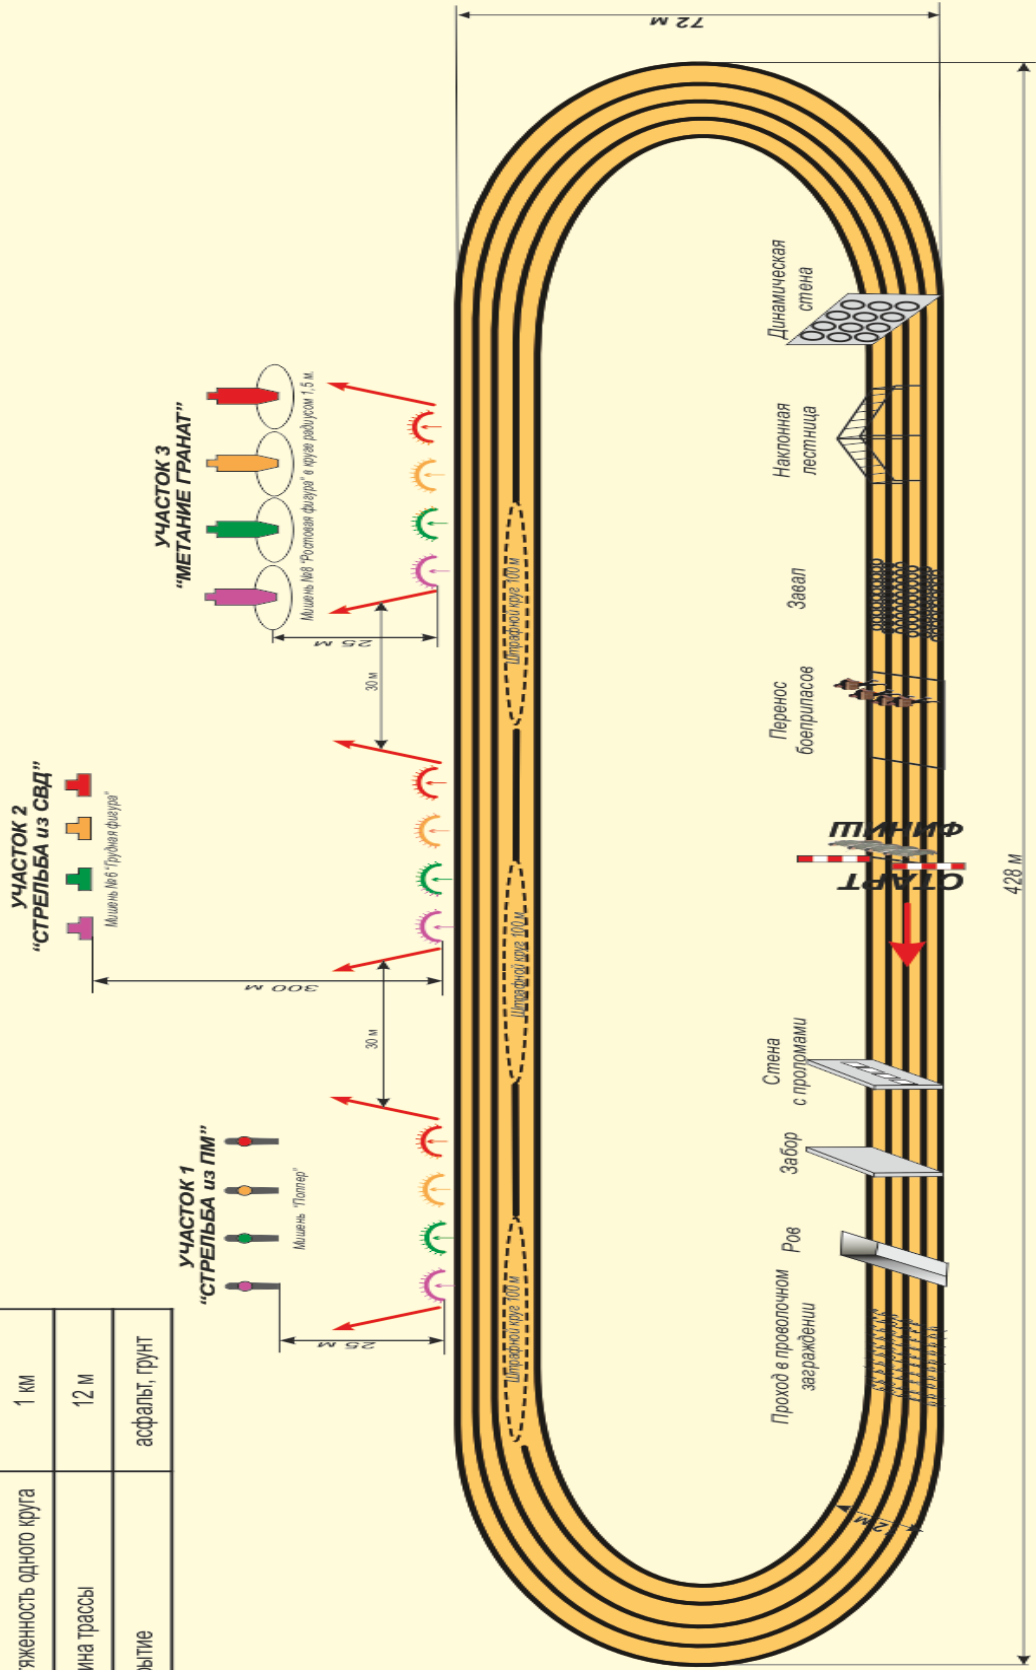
72 м

428 м

| яженность одного круга | 1 км |
|---|---|
| ина трассы | 12 м |
| ытие | асфальт, грунт |

УЧАСТОК 1
"СТРЕЛЬБА из ПМ"
Мишень "Поппер"
25 м

30 м

УЧАСТОК 2
"СТРЕЛЬБА из СВД"
Мишень №6 "Грудная фигура"
300 м

30 м

УЧАСТОК 3
"МЕТАНИЕ ГРАНАТ"
Мишень №8 "Ростовая фигура" в круге радиусом 1,5 м.
25 м

Штрафной круг 100 м
Штрафной круг 100 м
Штрафной круг 100 м

Динамическая стена
Наклонная лестница
Завал
Перенос боеприпасов
ФИНИШ
СТАРТ
Стена с проломами
Забор
Ров
Проход в проволочном заграждении
3 м